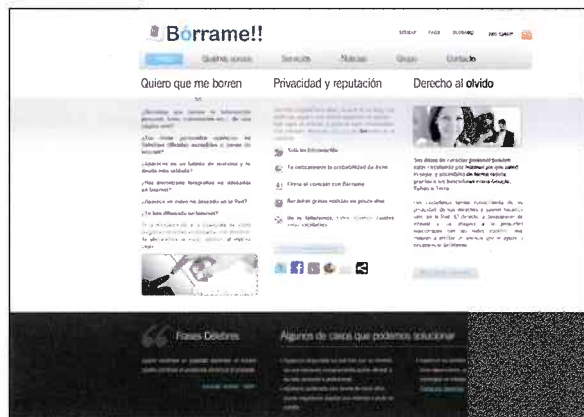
Bórrame!!

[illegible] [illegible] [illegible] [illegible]

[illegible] Quiénes somos Servicios Noticias Blogs Contacto

Quiero que me borren

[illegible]

Privacidad y reputación

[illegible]

Toda la información

Te aseguramos la confidencialidad de datos

Firma el contrato con Bórrame

Borramos graves noticias en pocos días

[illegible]

Derecho al olvido

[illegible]

Frases Célebres

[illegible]

Algunos de casos que podemos solucionar

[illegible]